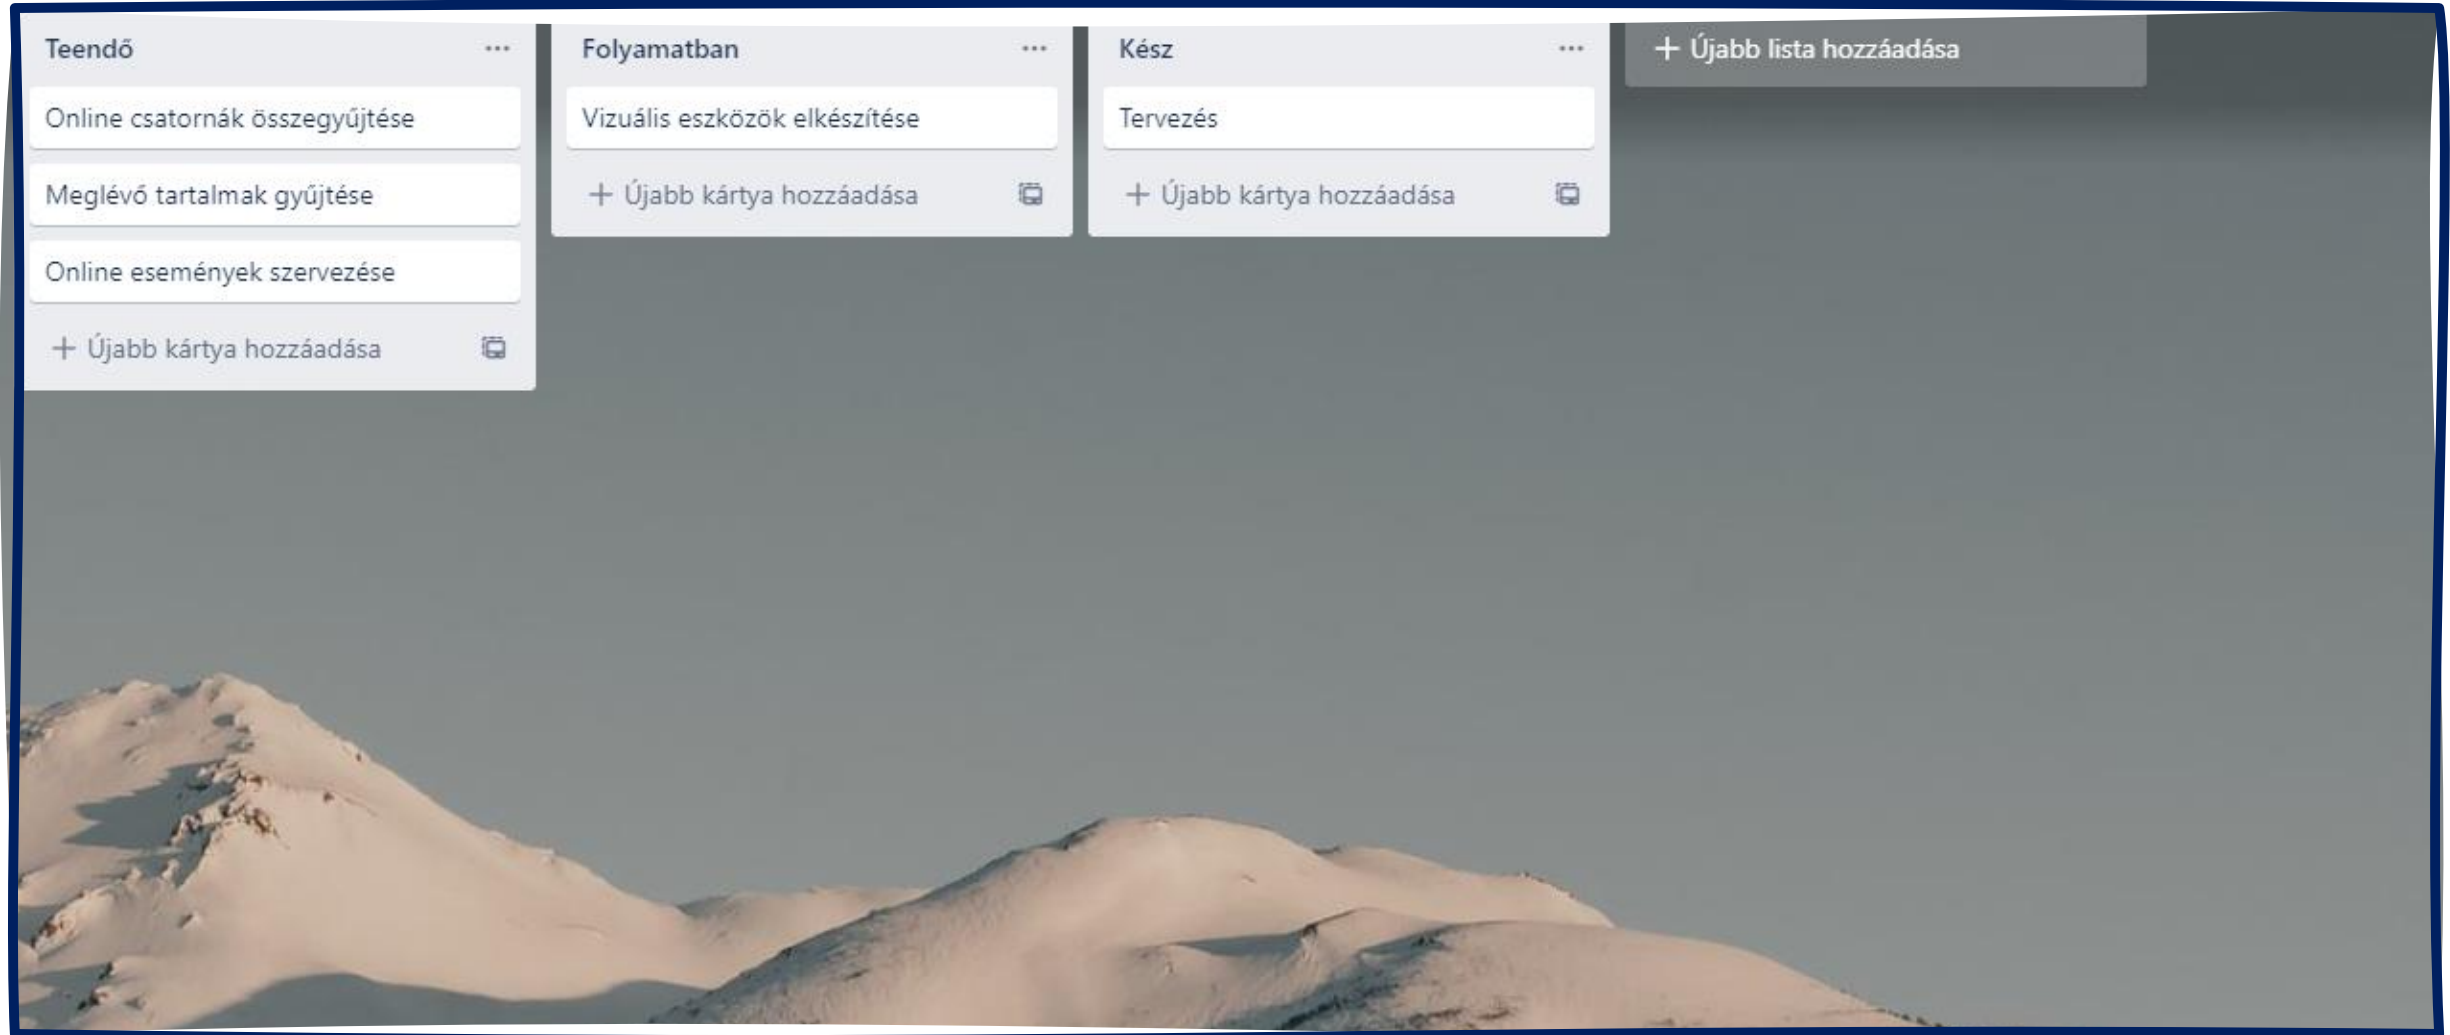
Teendő ...

Online csatornák összegyűjtése

Meglévő tartalmak gyűjtése

Online események szervezése

+ Újabb kártya hozzáadása

Folyamatban ...

Vizuális eszközök elkészítése

+ Újabb kártya hozzáadása

Kész ...

Tervezés

+ Újabb kártya hozzáadása

+ Újabb lista hozzáadása